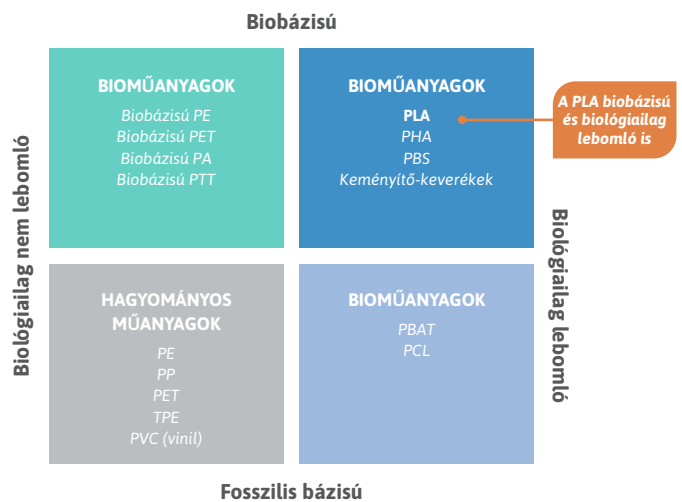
Biobázisú

Biológiailag nem lebomló

BIOMŰANYAGOK
Biobázisú PE
Biobázisú PET
Biobázisú PA
Biobázisú PTT

BIOMŰANYAGOK
PLA
PHA
PBS
Keményítő-keverékek

A PLA biobázisú és biológiailag lebomló is

Biológiailag lebomló

HAGYOMÁNYOS MŰANYAGOK
PE
PP
PET
TPE
PVC (vinil)

BIOMŰANYAGOK
PBAT
PCL

Fosszilis bázisú